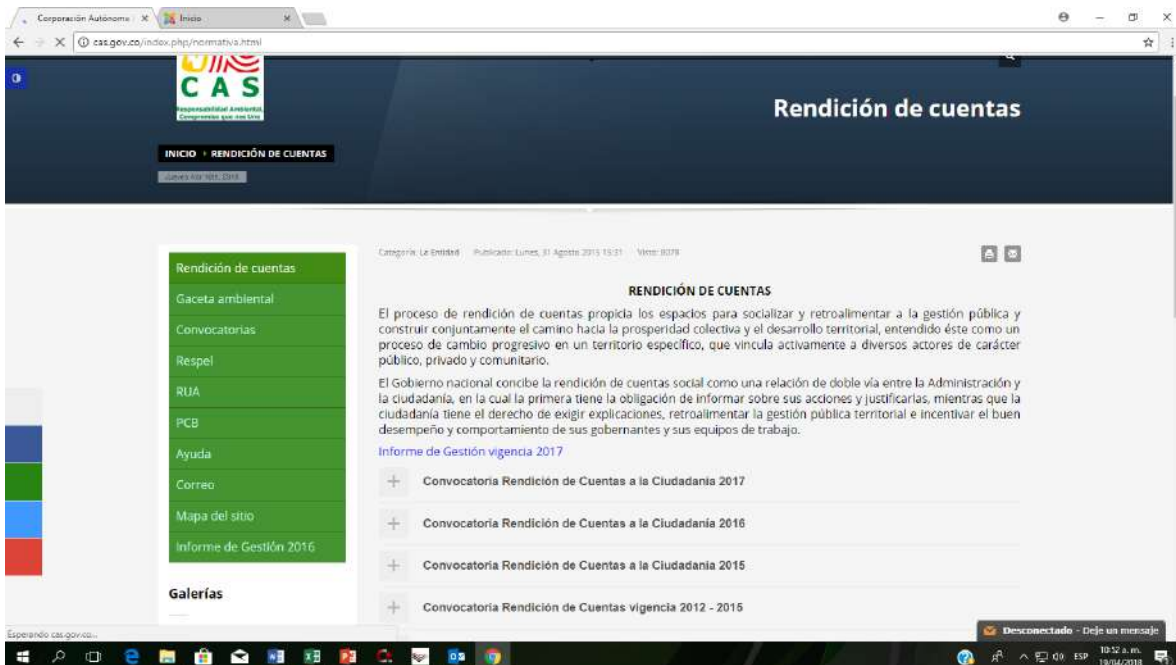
Corporación Autónoma | × Inicio ×

cas.gov.co/index.php/normativa.html

CAS
Responsabilidad Ambiental, Compromiso que nos Une

Rendición de cuentas

INICIO › RENDICIÓN DE CUENTAS

Jueves 19 Abr. 2018

Rendición de cuentas
Gaceta ambiental
Convocatorias
Respel
RUA
PCB
Ayuda
Correo
Mapa del sitio
Informe de Gestión 2016

Galerías

Categoría: La Entidad Publicado: Lunes, 31 Agosto 2015 15:31 Visto: 8378

RENDICIÓN DE CUENTAS

El proceso de rendición de cuentas propicia los espacios para socializar y retroalimentar a la gestión pública y construir conjuntamente el camino hacia la prosperidad colectiva y el desarrollo territorial, entendido éste como un proceso de cambio progresivo en un territorio específico, que vincula activamente a diversos actores de carácter público, privado y comunitario.

El Gobierno nacional concibe la rendición de cuentas social como una relación de doble vía entre la Administración y la ciudadanía, en la cual la primera tiene la obligación de informar sobre sus acciones y justificarlas, mientras que la ciudadanía tiene el derecho de exigir explicaciones, retroalimentar la gestión pública territorial e incentivar el buen desempeño y comportamiento de sus gobernantes y sus equipos de trabajo.

Informe de Gestión vigencia 2017

+ Convocatoria Rendición de Cuentas a la Ciudadanía 2017

+ Convocatoria Rendición de Cuentas a la Ciudadanía 2016

+ Convocatoria Rendición de Cuentas a la Ciudadanía 2015

+ Convocatoria Rendición de Cuentas vigencia 2012 - 2015

Esperando cas.gov.co...

Desconectado - Deje un mensaje

ESP 10:52 a. m. 19/04/2018